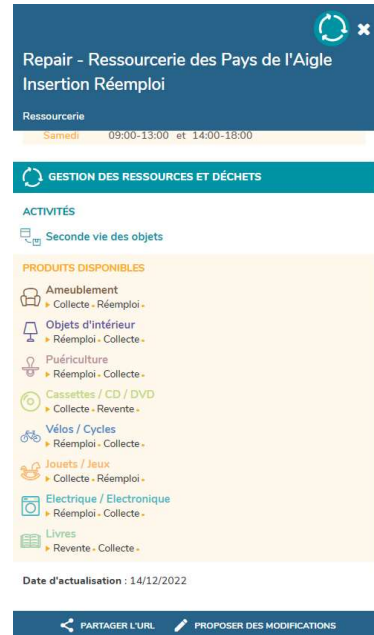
Repair - Ressourcerie des Pays de l'Aigle Insertion Réemploi

Ressourcerie

Samedi 09:00-13:00 et 14:00-18:00

GESTION DES RESSOURCES ET DÉCHETS

ACTIVITÉS

Seconde vie des objets

PRODUITS DISPONIBLES

Ameublement
▸ Collecte • Réemploi •

Objets d'intérieur
▸ Réemploi • Collecte •

Puériculture
▸ Réemploi • Collecte •

Cassettes / CD / DVD
▸ Collecte • Revente •

Vélos / Cycles
▸ Réemploi • Collecte •

Jouets / Jeux
▸ Collecte • Réemploi •

Electrique / Electronique
▸ Réemploi • Collecte •

Livres
▸ Revente • Collecte •

Date d'actualisation : 14/12/2022

PARTAGER L'URL PROPOSER DES MODIFICATIONS